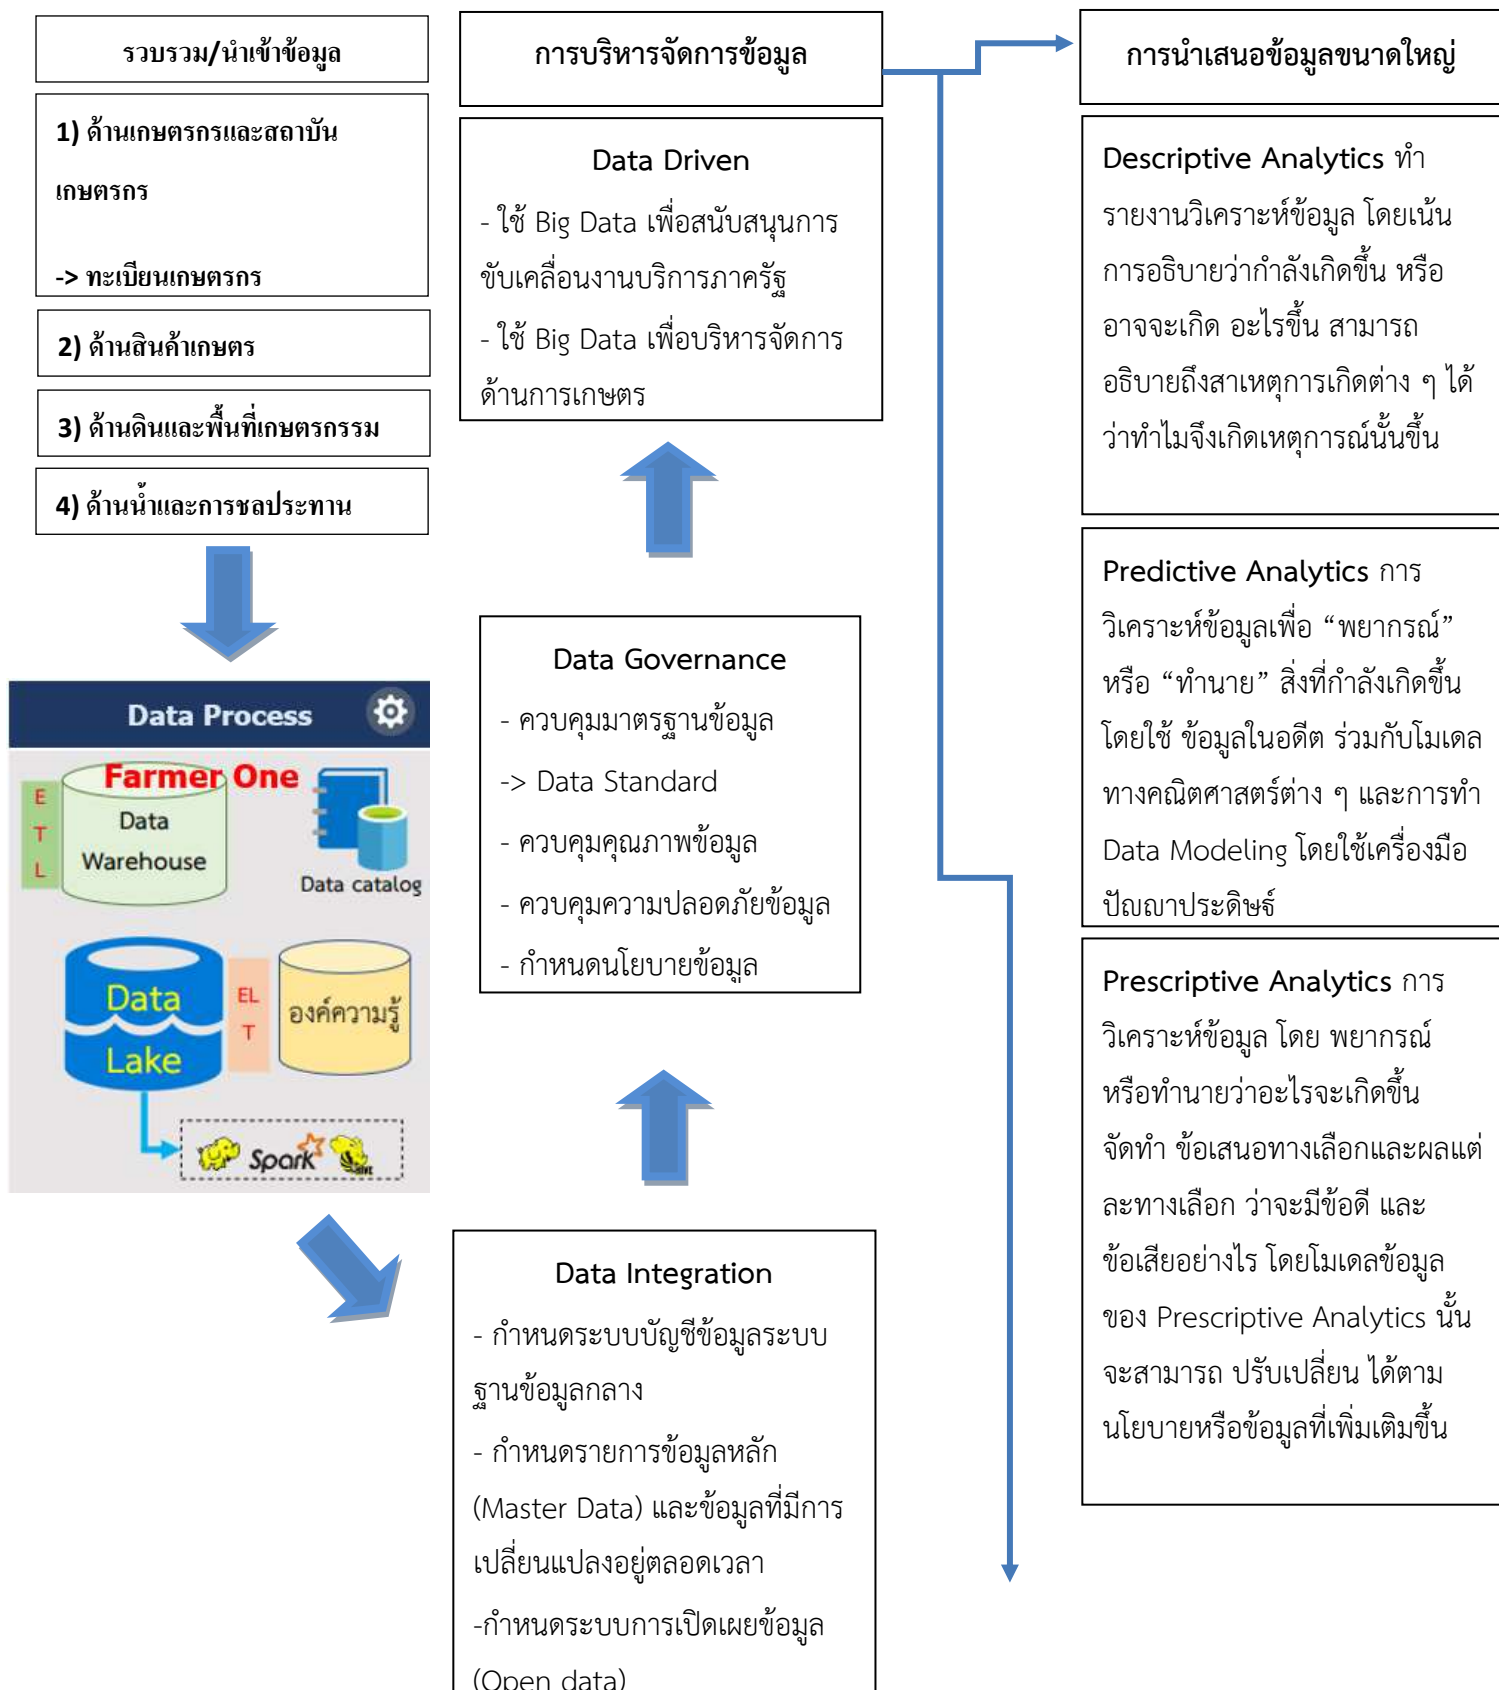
รวบรวม/นำเข้าข้อมูล

1) ด้านเกษตรกรและสถาบันเกษตรกร

-> ทะเบียนเกษตรกร

2) ด้านสินค้าเกษตร

3) ด้านดินและพื้นที่เกษตรกรรม

4) ด้านน้ำและการชลประทาน

Data Process

Farmer One

E T L

Data Warehouse

Data catalog

Data Lake

EL T

องค์ความรู้

Spark

การบริหารจัดการข้อมูล

Data Driven

- ใช้ Big Data เพื่อสนับสนุนการขับเคลื่อนงานบริการภาครัฐ

- ใช้ Big Data เพื่อบริหารจัดการด้านการเกษตร

Data Governance

- ควบคุมมาตรฐานข้อมูล

-> Data Standard

- ควบคุมคุณภาพข้อมูล

- ควบคุมความปลอดภัยข้อมูล

- กำหนดนโยบายข้อมูล

Data Integration

- กำหนดระบบบัญชีข้อมูลระบบฐานข้อมูลกลาง

- กำหนดรายการข้อมูลหลัก (Master Data) และข้อมูลที่มีการเปลี่ยนแปลงอยู่ตลอดเวลา

-กำหนดระบบการเปิดเผยข้อมูล (Open data)

การนำเสนอข้อมูลขนาดใหญ่

Descriptive Analytics ทำรายงานวิเคราะห์ข้อมูล โดยเน้นการอธิบายว่ากำลังเกิดขึ้น หรืออาจจะเกิด อะไรขึ้น สามารถอธิบายถึงสาเหตุการเกิดต่าง ๆ ได้ว่าทำไมจึงเกิดเหตุการณ์นั้นขึ้น

Predictive Analytics การวิเคราะห์ข้อมูลเพื่อ “พยากรณ์” หรือ “ทำนาย” สิ่งที่กำลังเกิดขึ้น โดยใช้ ข้อมูลในอดีต ร่วมกับโมเดลทางคณิตศาสตร์ต่าง ๆ และการทำ Data Modeling โดยใช้เครื่องมือปัญญาประดิษฐ์

Prescriptive Analytics การวิเคราะห์ข้อมูล โดย พยากรณ์หรือทำนายว่าอะไรจะเกิดขึ้น จัดทำ ข้อเสนอทางเลือกและผลแต่ละทางเลือก ว่าจะมีข้อดี และข้อเสียอย่างไร โดยโมเดลข้อมูลของ Prescriptive Analytics นั้นจะสามารถ ปรับเปลี่ยน ได้ตามนโยบายหรือข้อมูลที่เพิ่มเติมขึ้น